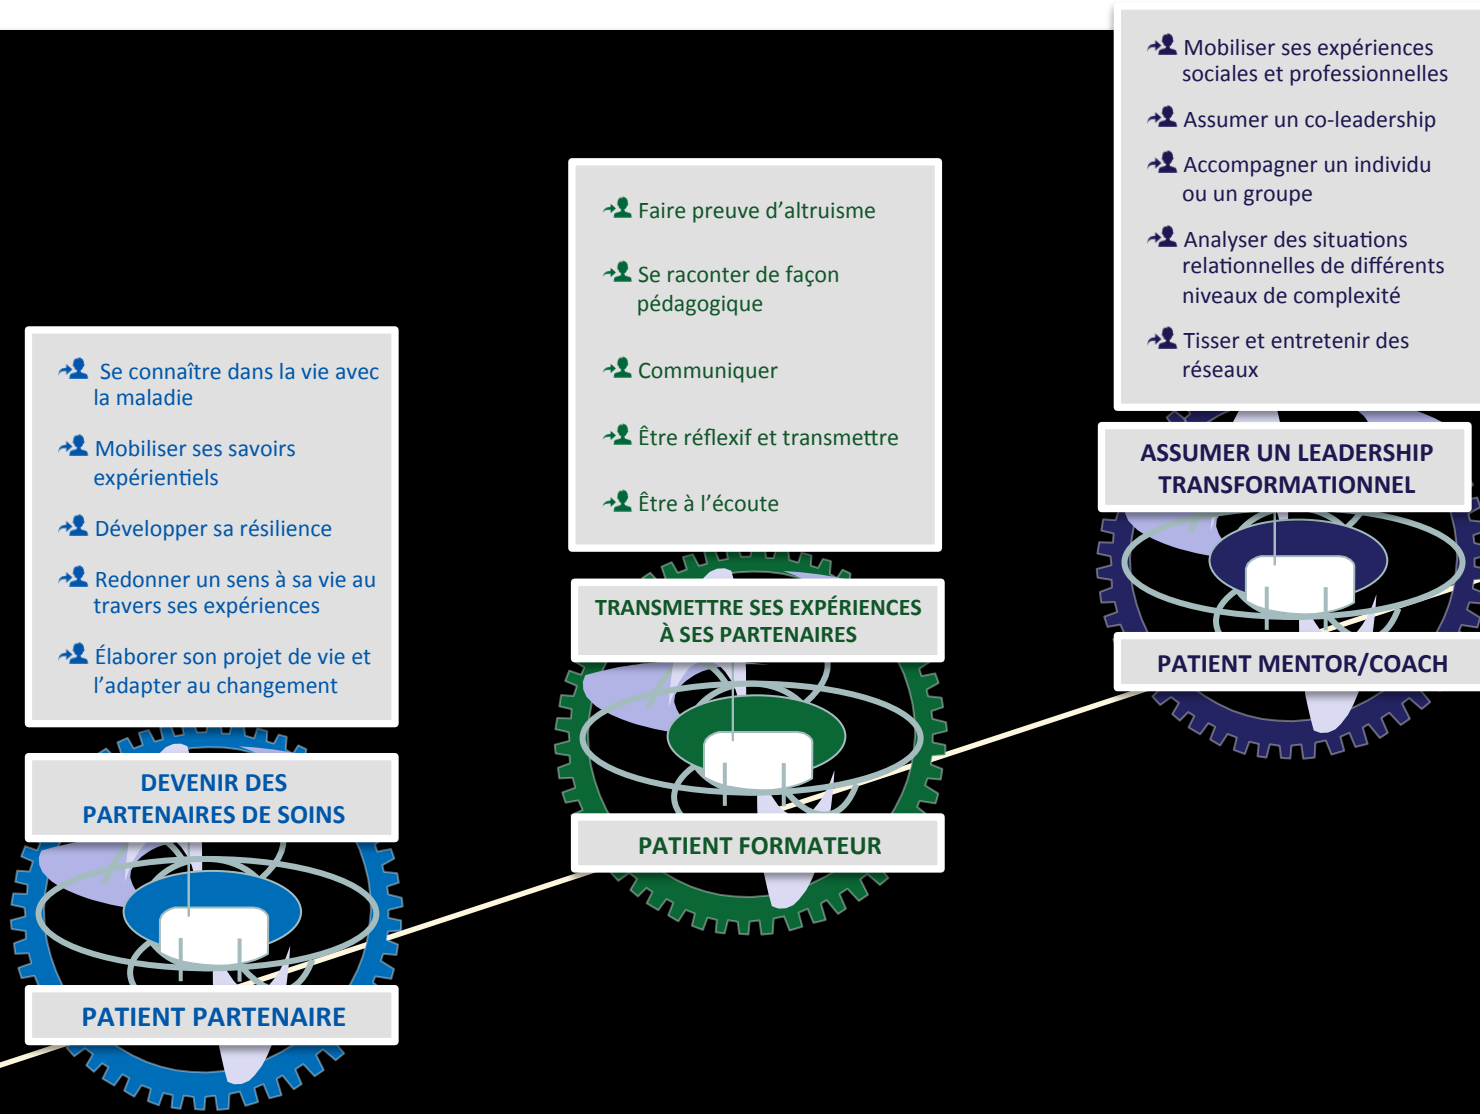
Se connaître dans la vie avec la maladie

Mobiliser ses savoirs expérientiels

Développer sa résilience

Redonner un sens à sa vie au travers ses expériences

Élaborer son projet de vie et l'adapter au changement

DEVENIR DES PARTENAIRES DE SOINS

PATIENT PARTENAIRE

Faire preuve d'altruisme

Se raconter de façon pédagogique

Communiquer

Être réflexif et transmettre

Être à l'écoute

TRANSMETTRE SES EXPÉRIENCES À SES PARTENAIRES

PATIENT FORMATEUR

Mobiliser ses expériences sociales et professionnelles

Assumer un co-leadership

Accompagner un individu ou un groupe

Analyser des situations relationnelles de différents niveaux de complexité

Tisser et entretenir des réseaux

ASSUMER UN LEADERSHIP TRANSFORMATIONNEL

PATIENT MENTOR/COACH